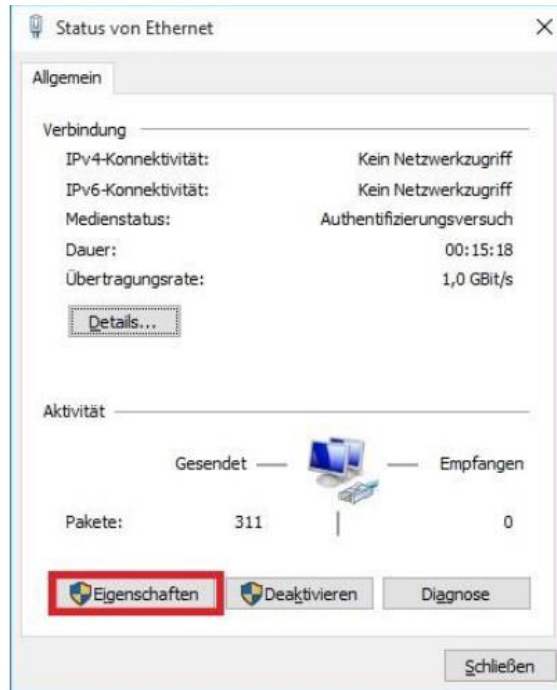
Status von Ethernet
×
Allgemein
Verbindung
IPv4-Konnektivität: Kein Netzwerkzugriff
IPv6-Konnektivität: Kein Netzwerkzugriff
Medienstatus: Authentifizierungsversuch
Dauer: 00:15:18
Übertragungsrate: 1,0 GBit/s
Details...
Aktivität
Gesendet — — Empfangen
Pakete: 311 | 0
Eigenschaften
Deaktivieren
Diagnose
Schließen